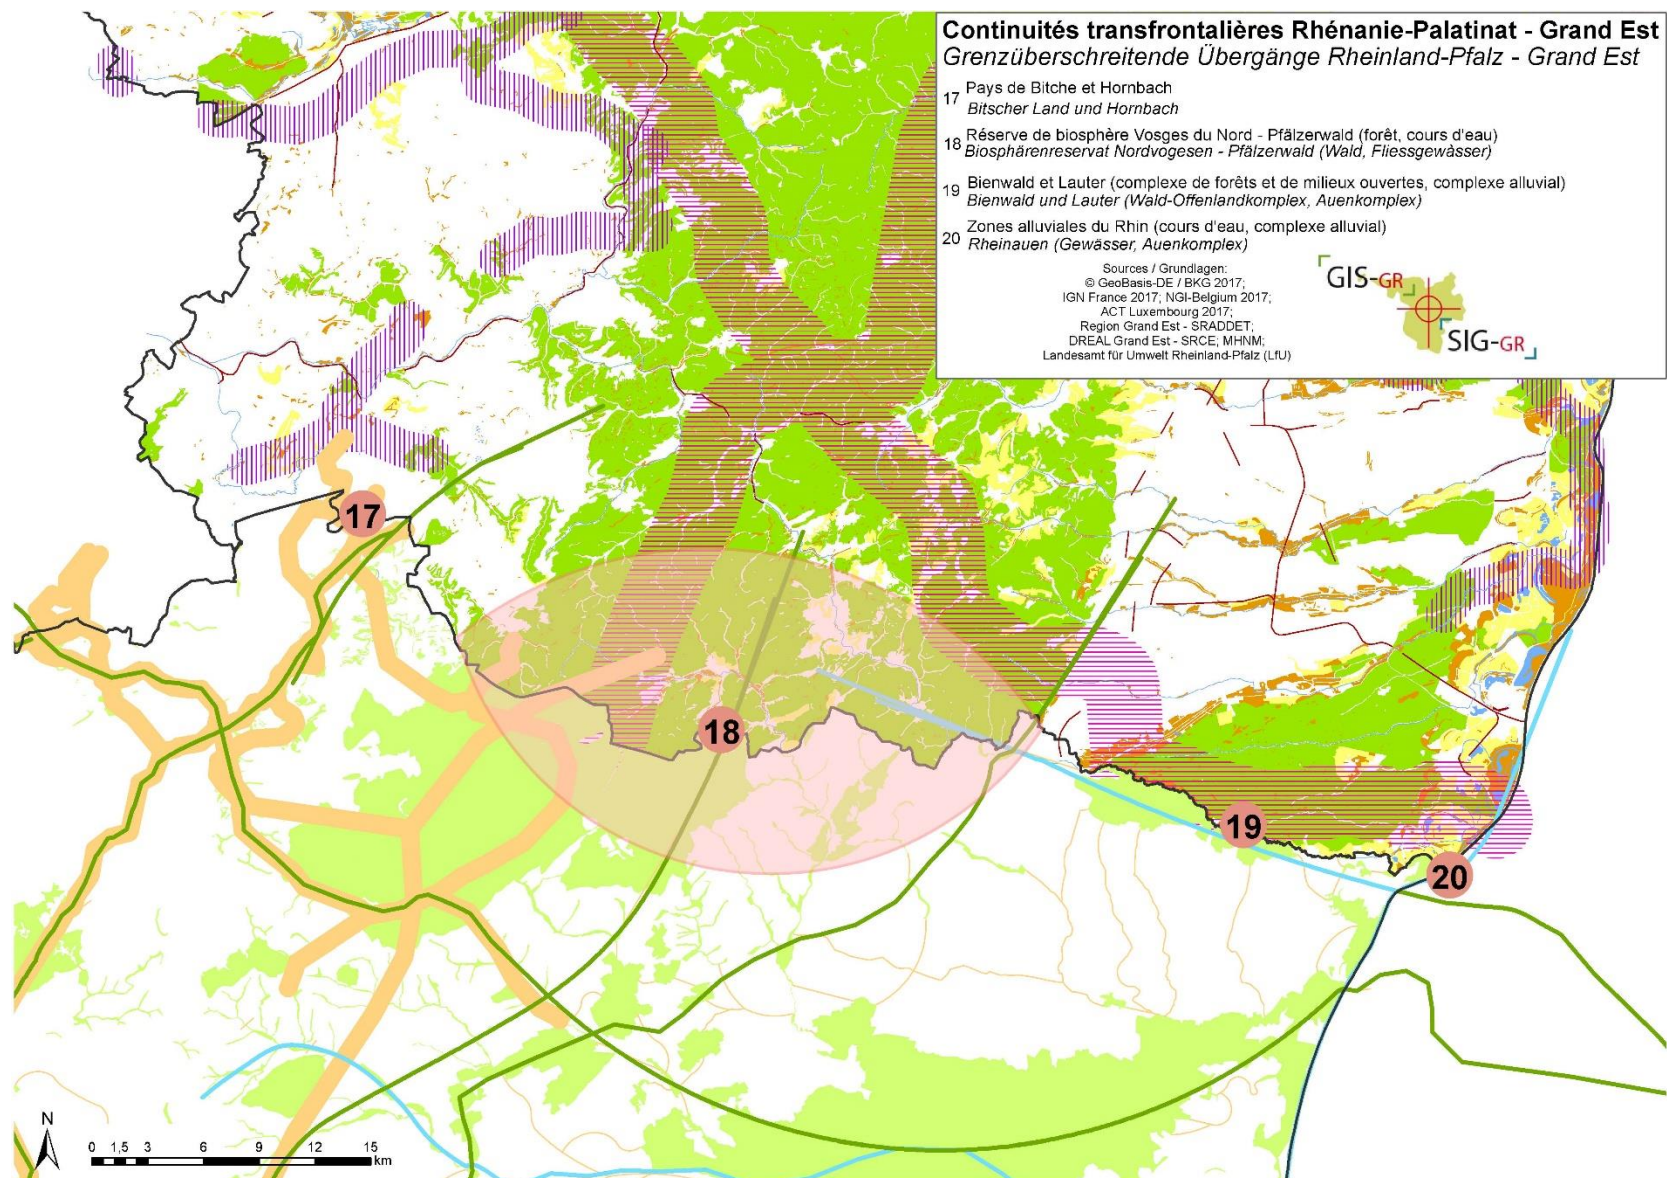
Continuités transfrontalières Rhénanie-Palatinat - Grand Est
Grenzüberschreitende Übergänge Rheinland-Pfalz - Grand Est

17 Pays de Bitche et Hornbach
Bitscher Land und Hornbach

18 Réserve de biosphère Vosges du Nord - Pfälzerwald (forêt, cours d'eau)
Biosphärenreservat Nordvogesen - Pfälzerwald (Wald, Fliessgewässer)

19 Bienwald et Lauter (complexe de forêts et de milieux ouvertes, complexe alluvial)
Bienwald und Lauter (Wald-Offenlandkomplex, Auenkomplex)

20 Zones alluviales du Rhin (cours d'eau, complexe alluvial)
Rheinauen (Gewässer, Auenkomplex)

Sources / Grundlagen:
© GeoBasis-DE / BKG 2017;
IGN France 2017; NGI-Belgium 2017;
ACT Luxembourg 2017;
Region Grand Est - SRADDET;
DREAL Grand Est - SRCE; MHNM;
Landesamt für Umwelt Rheinland-Pfalz (LfU)

GIS-GR
SIG-GR

17
18
19
20

N
0 1,5 3 6 9 12 15 km